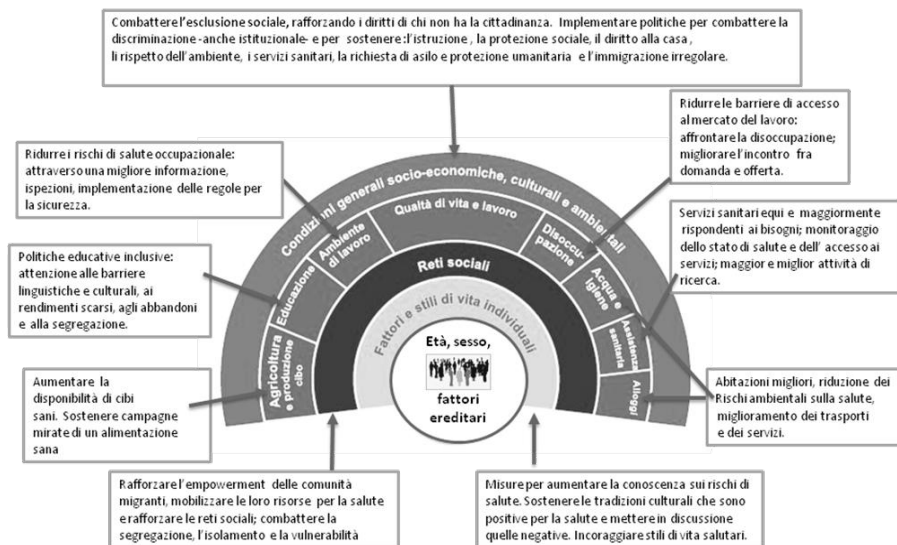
Combattere l'esclusione sociale, rafforzando i diritti di chi non ha la cittadinanza. Implementare politiche per combattere la discriminazione -anche istituzionale- e per sostenere :l'istruzione , la protezione sociale, il diritto alla casa , li rispetto dell'ambiente, i servizi sanitari, la richiesta di asilo e protezione umanitaria e l'immigrazione irregolare.

Ridurre le barriere di accesso al mercato del lavoro: affrontare la disoccupazione; migliorare l'incontro fra domanda e offerta.

Ridurre i rischi di salute occupazionale: attraverso una migliore informazione, ispezioni, implementazione delle regole per la sicurezza.

Servizi sanitari equi e maggiormente rispondenti ai bisogni; monitoraggio dello stato di salute e dell' accesso ai servizi; maggior e miglior attività di ricerca.

Politiche educative inclusive: attenzione alle barriere linguistiche e culturali, ai rendimenti scarsi, agli abbandoni e alla segregazione.

Condizioni generali socio-economiche, culturali e ambientali

Qualità di vita e lavoro

Ambiente di lavoro

Educazione

Disoccupazione

Acqua e igiene

Reti sociali

Fattori e stili di vita individuali

Assistenza sanitaria

Alloggi

Agricoltura e produzione cibo

Età, sesso,

fattori ereditari

Aumentare la disponibilità di cibi sani. Sostenere campagne mirate di un alimentazione sana

Abitazioni migliori, riduzione dei Rischi ambientali sulla salute, miglioramento dei trasporti e dei servizi.

Rafforzare l'empowerment delle comunità migranti, mobilizzare le loro risorse per la salute erafforzare le reti sociali; combattere la segregazione, l'isolamento e la vulnerabilità

Misure per aumentare la conoscenza sui rischi di salute. Sostenere le tradizioni culturali che sono positive per la salute e mettere in discussione quelle negative. Incoraggiare stili di vita salutari.